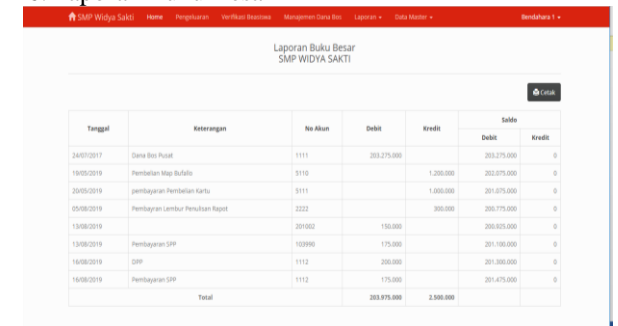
SMP Widya Sakti Home Pengeluaran Verifikasi Beasiswa Manajemen Dana Bos Laporan ▾ Data Master ▾ Bendahara 1 ▾

Laporan Buku Besar
SMP WIDYA SAKTI

Cetak

| Tanggal | Keterangan | No Akun | Debit | Kredit | Saldo Debit | Saldo Kredit |
|---|---|---|---|---|---|---|
| 24/07/2017 | Dana Bos Pusat | 1111 | 203.275.000 | | 203.275.000 | 0 |
| 19/05/2019 | Pembelian Map Bufallo | 5110 | | 1.200.000 | 202.075.000 | 0 |
| 20/05/2019 | pembayaran Pembelian Kartu | 5111 | | 1.000.000 | 201.075.000 | 0 |
| 05/08/2019 | Pembayaran Lembur Penulisan Rapot | 2222 | | 300.000 | 200.775.000 | 0 |
| 13/08/2019 | | 201002 | 150.000 | | 200.925.000 | 0 |
| 13/08/2019 | Pembayaran SPP | 103990 | 175.000 | | 201.100.000 | 0 |
| 16/08/2019 | DPP | 1112 | 200.000 | | 201.300.000 | 0 |
| 16/08/2019 | Pembayaran SPP | 1112 | 175.000 | | 201.475.000 | 0 |
| Total | | | 203.975.000 | 2.500.000 | | |